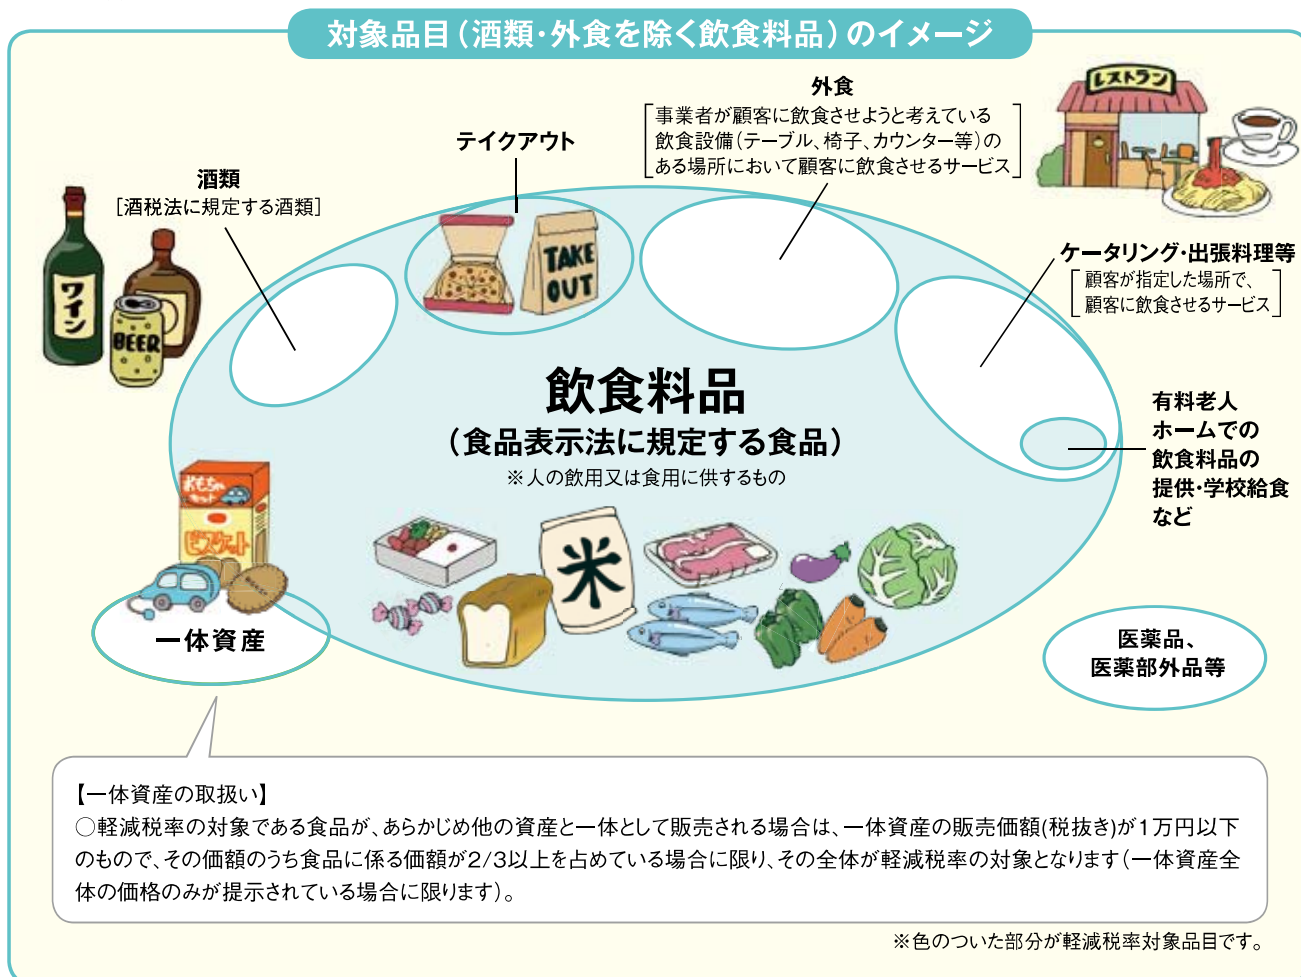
対象品目（酒類・外食を除く飲食料品）のイメージ

外食
事業者が顧客に飲食させようと考えている飲食設備（テーブル、椅子、カウンター等）のある場所において顧客に飲食させるサービス

レストラン

テイクアウト

TAKE OUT

酒類
［酒税法に規定する酒類］

ワイン

BEER

ケータリング・出張料理等
顧客が指定した場所で、顧客に飲食させるサービス

飲食料品
（食品表示法に規定する食品）
※人の飲用又は食用に供するもの

有料老人ホームでの飲食料品の提供・学校給食など

おもちゃ

ビスケット

米

一体資産

医薬品、医薬部外品等

【一体資産の取扱い】
○軽減税率の対象である食品が、あらかじめ他の資産と一体として販売される場合は、一体資産の販売価額(税抜き)が１万円以下のもので、その価額のうち食品に係る価額が2/3以上を占めている場合に限り、その全体が軽減税率の対象となります（一体資産全体の価格のみが提示されている場合に限ります）。

※色のついた部分が軽減税率対象品目です。